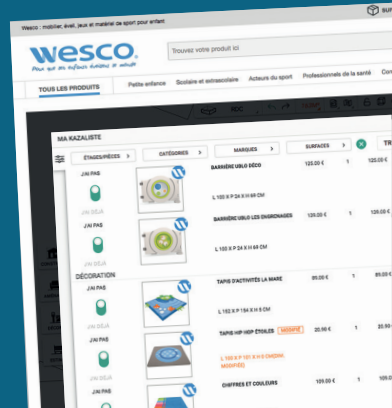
Wesco : mobilier, éveil, jeux et matériel de sport pour enfant

wesco
Pour que nos enfants grandissent à merveille

Trouvez votre produit ici

TOUS LES PRODUITS
Petite enfance
Scolaire et extrascolaire
Acteurs du sport
Professionnels de la santé

MA KAZALISTE

ÉTAGES/PIÈCES
CATÉGORIES
MARQUES
SURFACES

J'AI PAS
J'AI DÉJÀ
BARRIÈRE USLO DÉCO
125.00 €
1
125.00 €
L 150 X P 24 X H 69 CM

J'AI PAS
J'AI DÉJÀ
BARRIÈRE USLO LES ENGRENAGES
129.00 €
1
129.00 €
L 150 X P 24 X H 69 CM

DÉCORATION

J'AI PAS
J'AI DÉJÀ
TAPIS D'ACTIVITÉS LA MARE
89.00 €
1
L 192 X P 176 X H 5 CM

J'AI PAS
J'AI DÉJÀ
TAPIS HIP HOP ÉTOILES
MODIFIÉ
20.90 €
1
20.90 €
L 150 X P 101 X H 5 CM(DIM. MODIFIÉE)

J'AI PAS
CHIFFRES ET COULEURS
105.00 €
1